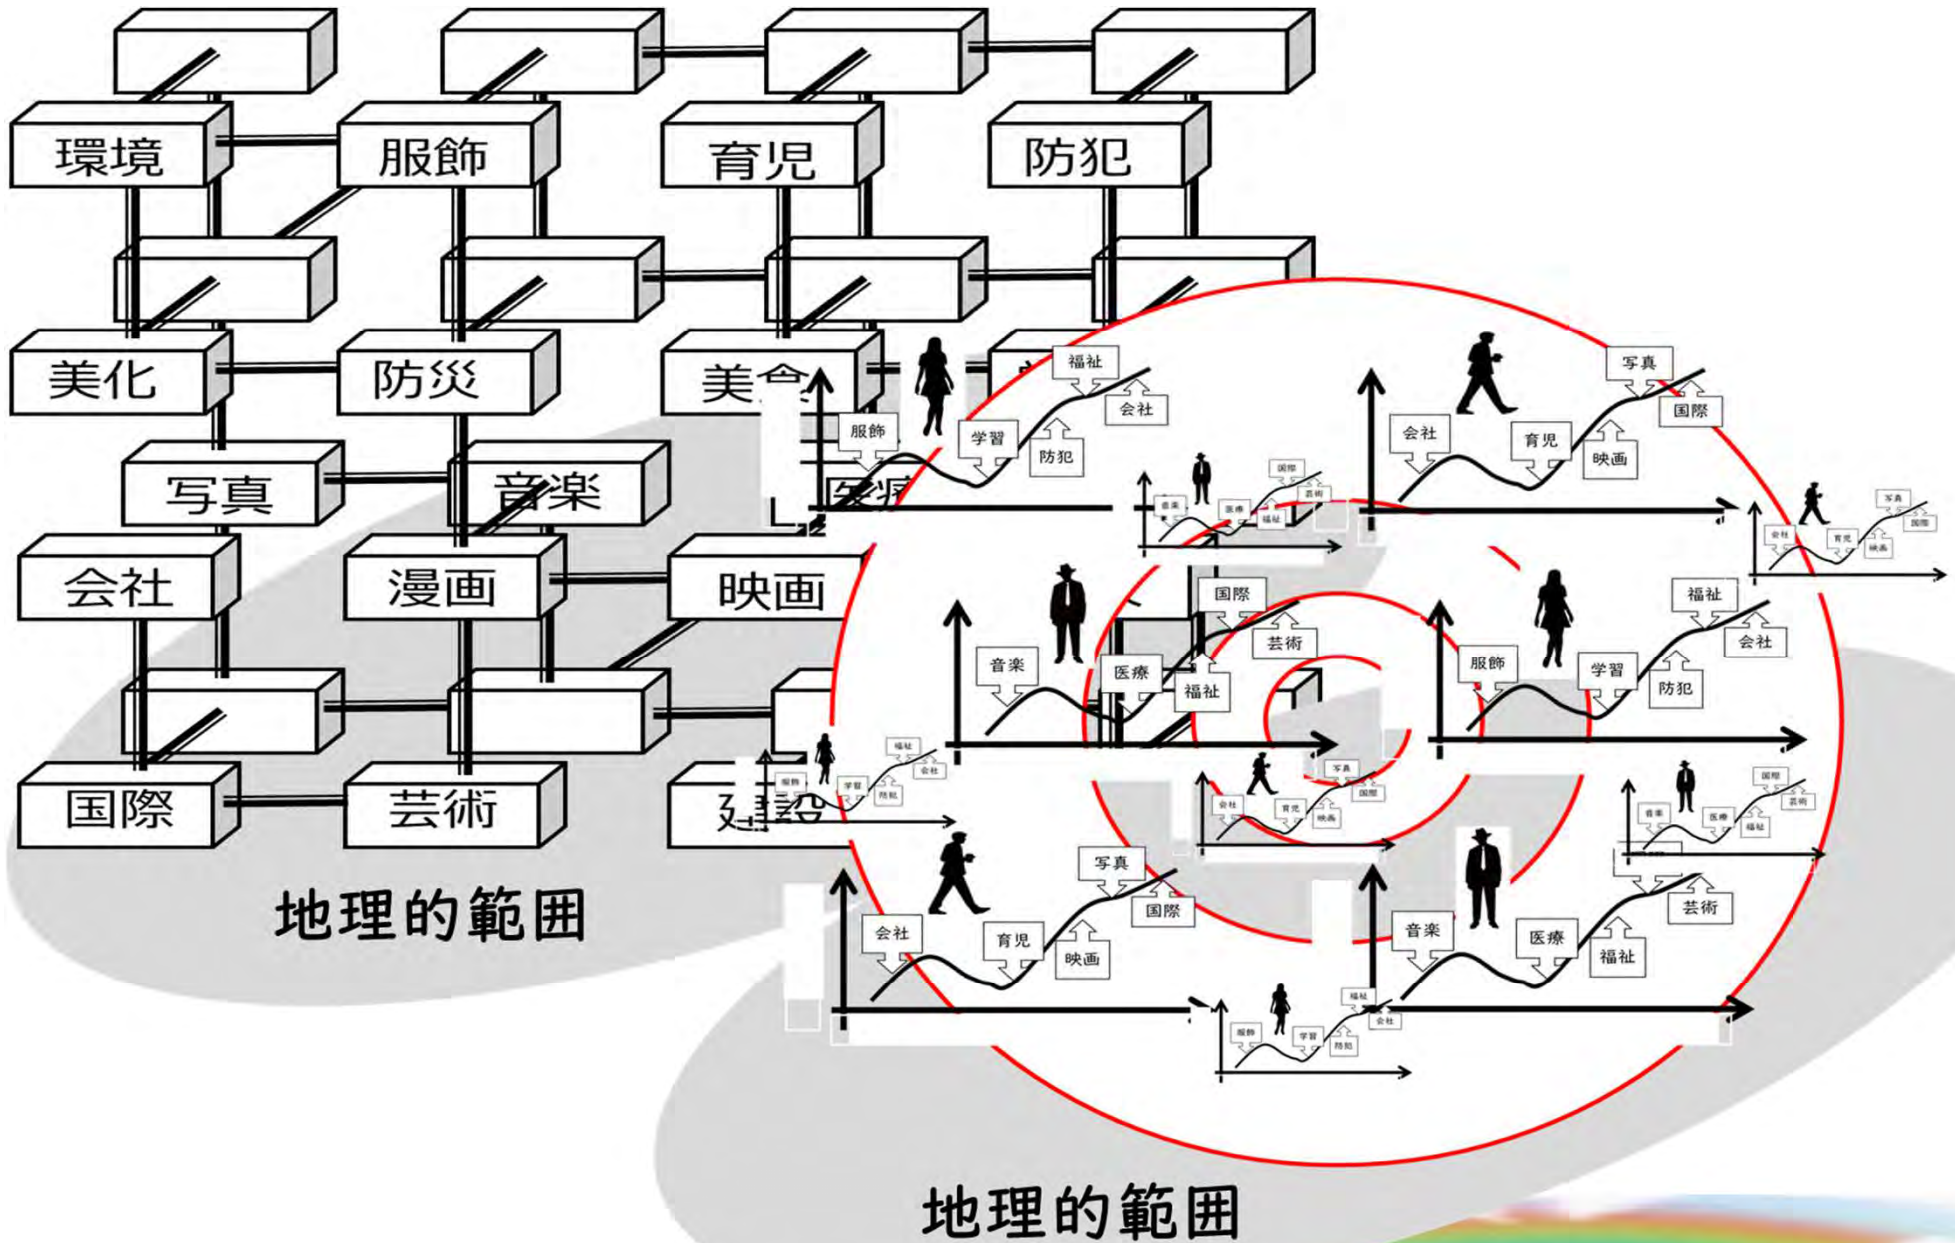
環境
服飾
育児
防犯
美化
防災
美食
写真
音楽
医療
会社
漫画
映画
国際
芸術
建設
地理的範囲

福祉
会社
服飾
学習
防犯
写真
国際
会社
育児
映画
国際
芸術
医療
福祉
音楽
服飾
学習
防犯
福祉
会社
会社
育児
映画
写真
国際
音楽
医療
福祉
芸術
服飾
学習
防犯
福祉
会社
地理的範囲